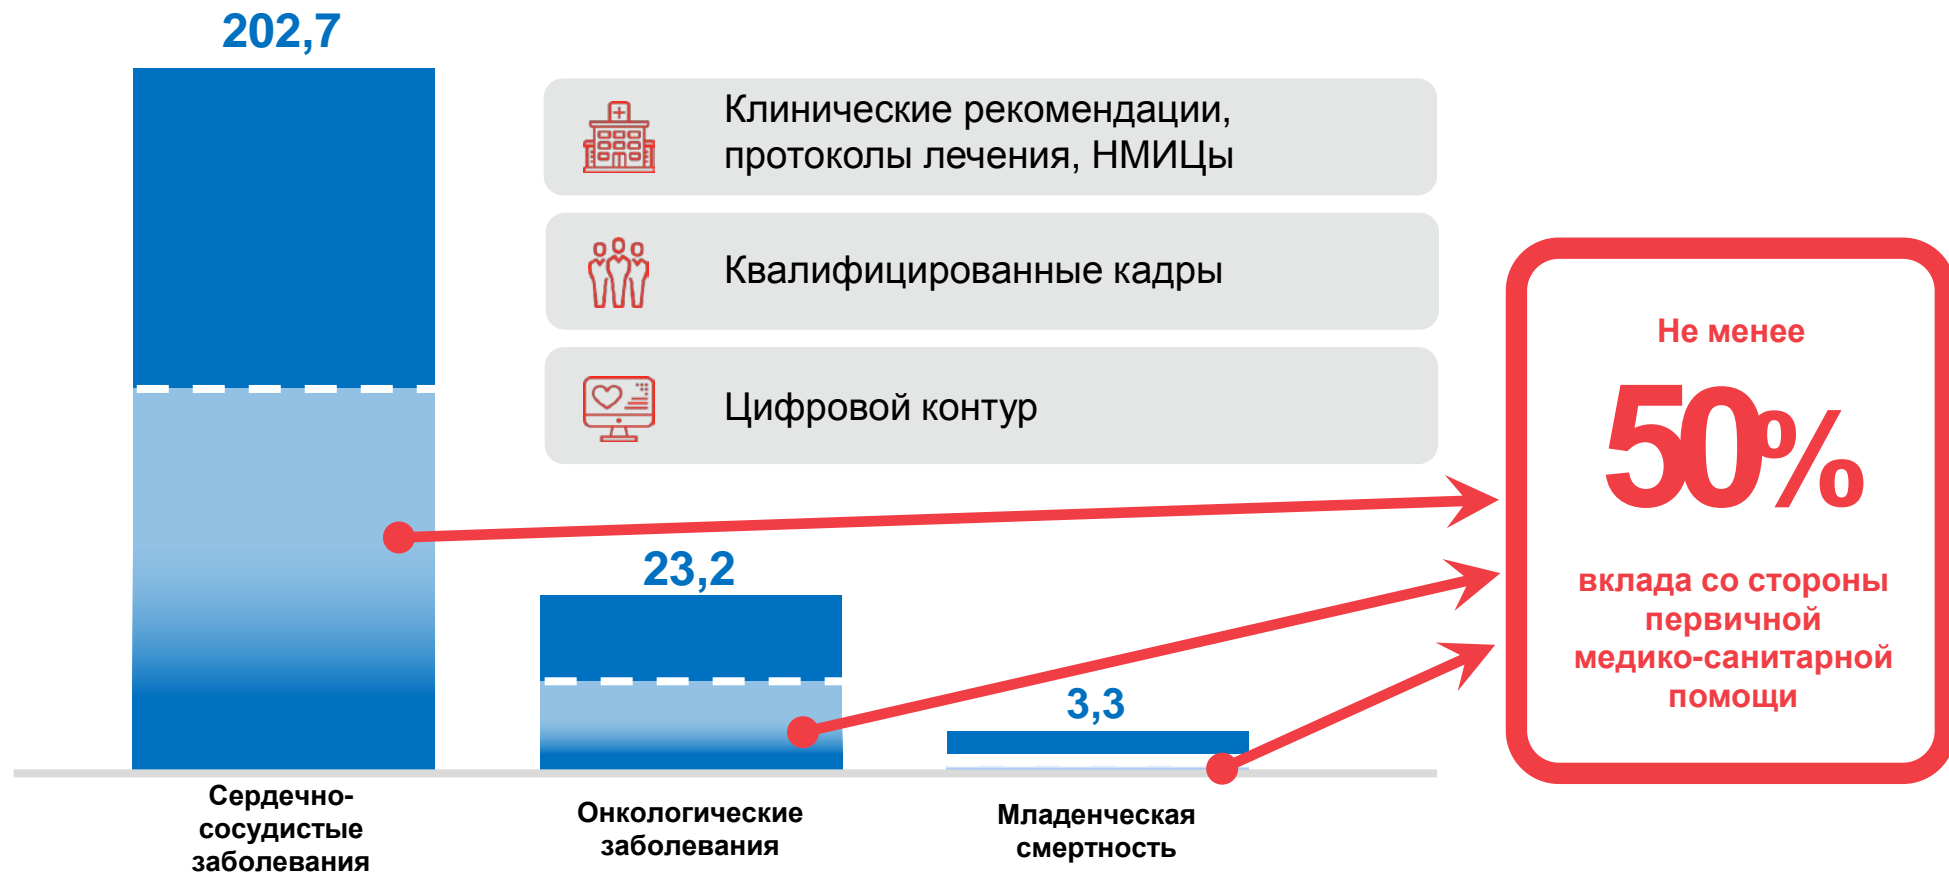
202,7

Клинические рекомендации, протоколы лечения, НМИЦы

Квалифицированные кадры

Цифровой контур

Не менее

50%

вклада со стороны первичной медико-санитарной помощи

23,2

3,3

Сердечно-сосудистые заболевания

Онкологические заболевания

Младенческая смертность